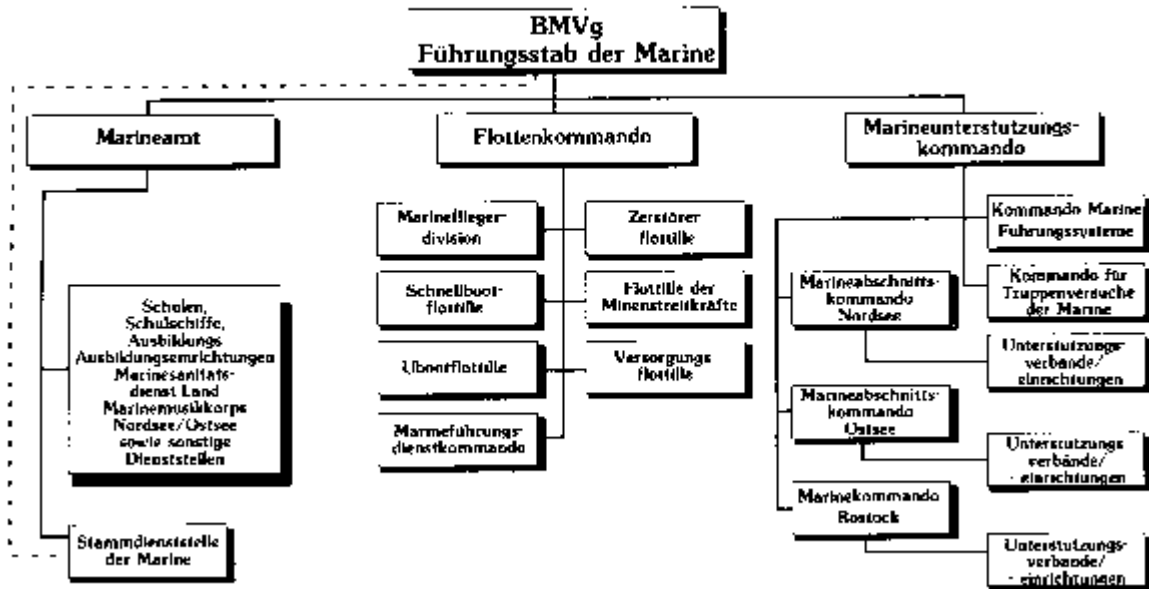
BMVg
Führungsstab der Marine

Marineamt

Flottenkommando

Marineunterstutzungskommando

Marineflieger-division

Zerstörer flottille

Schnellboot-flottille

Flottille der Minenstreitkräfte

Ubootflottille

Versorgungs flottille

Marineführungs-dienstkommando

Schulen, Schulschiffe, Ausbildungs Ausbildungseinrichtungen Marinesanitäts-dienst Land Marinemusikkorps Nordsee/Ostsee sowie sonstige Dienststellen

Stammdienststelle der Marine

Kommando Marine Fuhrungssysteme

Kommando für Truppenversuche der Marine

Marineabschnitts-kommando Nordsee

Unterstutzungs-verbande/ einrichtungen

Marineabschnitts-kommando Ostsee

Unterstutzungs verbände/ -einrichtungen

Marinekommando Rostock

Unterstutzungs-verbände/ -einrichtungen